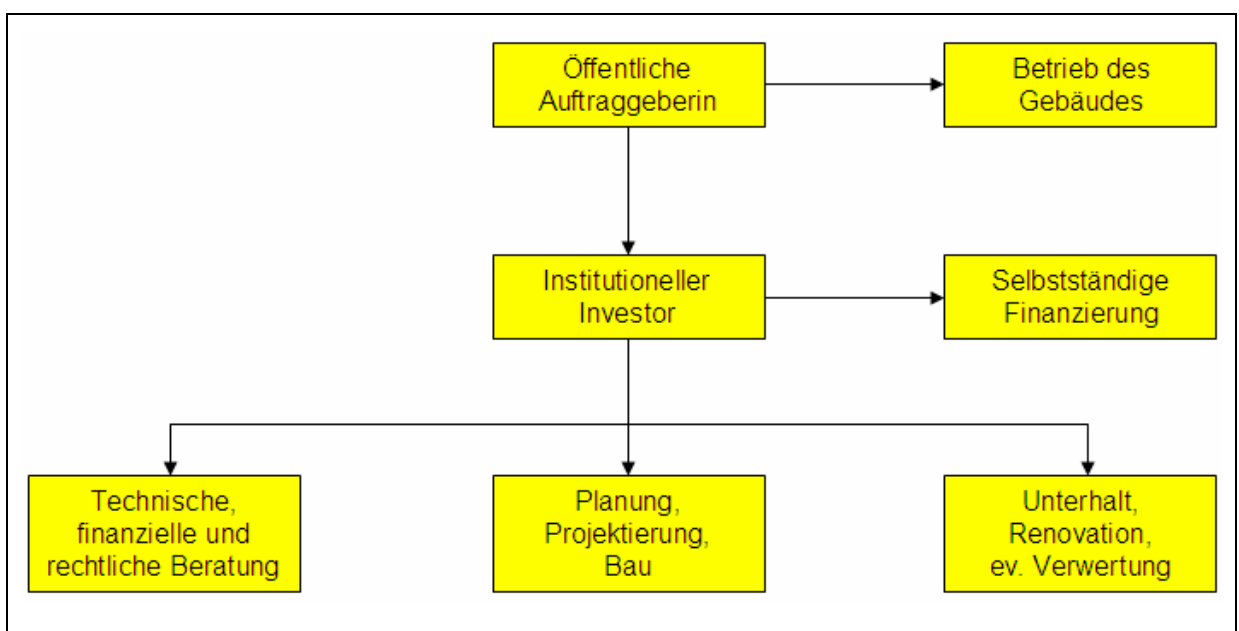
Öffentliche Auftraggeberin

Betrieb des Gebäudes

Institutioneller Investor

Selbstständige Finanzierung

Technische, finanzielle und rechtliche Beratung

Planung, Projektierung, Bau

Unterhalt, Renovation, ev. Verwertung